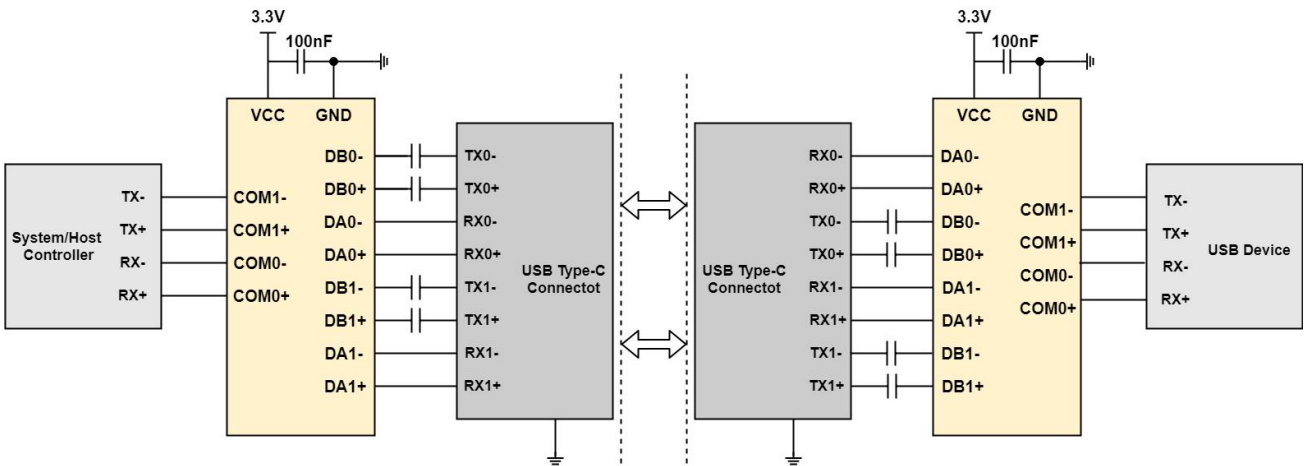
3.3V

100nF

VCC GND

System/Host Controller

TX-
TX+
RX-
RX+

COM1-
COM1+
COM0-
COM0+

DB0-
DB0+
DA0-
DA0+
DB1-
DB1+
DA1-
DA1+

TX0-
TX0+
RX0-
RX0+
TX1-
TX1+
RX1-
RX1+

USB Type-C Connectot

USB Type-C Connectot

RX0-
RX0+
TX0-
TX0+
RX1-
RX1+
TX1-
TX1+

3.3V

100nF

VCC GND

DA0-
DA0+
DB0-
DB0+
DA1-
DA1+
DB1-
DB1+

COM1-
COM1+
COM0-
COM0+

TX-
TX+
RX-
RX+

USB Device